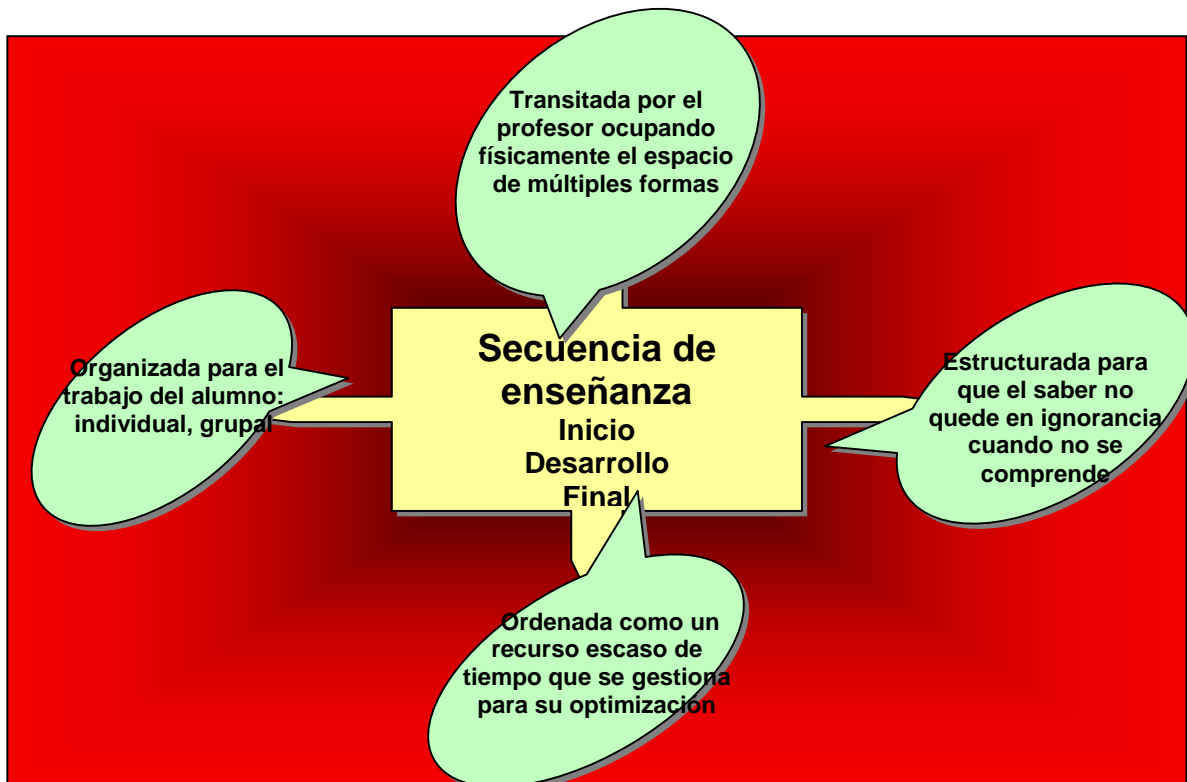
Transitada por el profesor ocupando físicamente el espacio de múltiples formas

Organizada para el trabajo del alumno: individual, grupal

Secuencia de enseñanza
Inicio
Desarrollo
Final

Estructurada para que el saber no quede en ignorancia cuando no se comprende

Ordenada como un recurso escaso de tiempo que se gestiona para su optimizacion